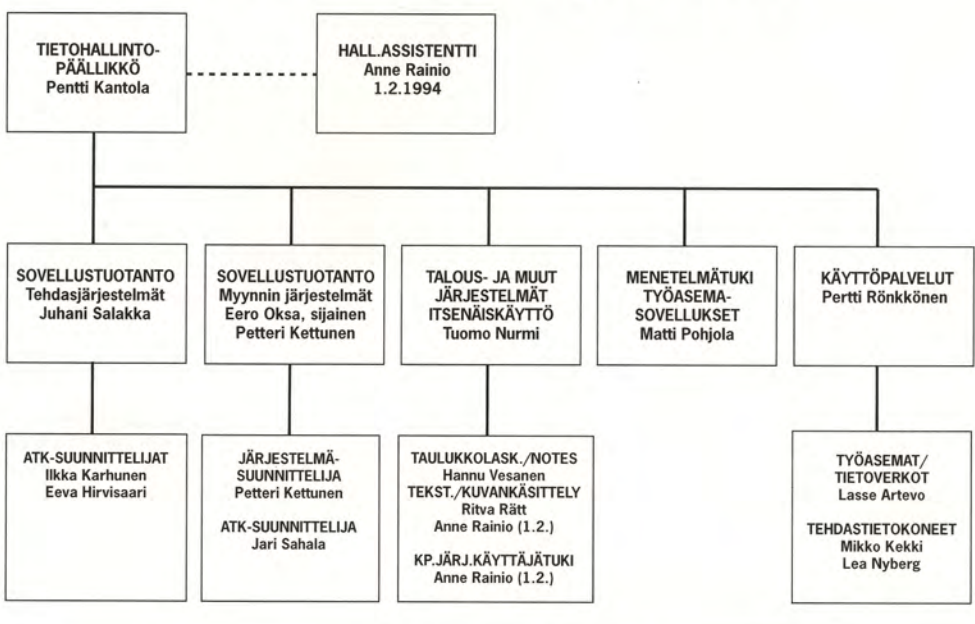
TIETOHALLINTO-PÄÄLLIKKÖ
Pentti Kantola

HALL.ASSISTENTTI
Anne Rainio
1.2.1994

SOVELLUSTUOTANTO
Tehdasjärjestelmät
Juhani Salakka

SOVELLUSTUOTANTO
Myynnin järjestelmät
Eero Oksa, sijainen
Petteri Kettunen

TALOUS- JA MUUT JÄRJESTELMÄT ITSENÄISKÄYTTÖ
Tuomo Nurmi

MENETELMÄTUKI
TYÖASEMA-SOVELLUKSET
Matti Pohjola

KÄYTTÖPALVELUT
Pertti Rönkkönen

ATK-SUUNNITTELIJAT
Ilkka Karhunen
Eeva Hirvisaari

JÄRJESTELMÄ-SUUNNITTELIJA
Petteri Kettunen

ATK-SUUNNITTELIJA
Jari Sahala

TAULUKKOLASK./NOTES
Hannu Vesanen
TEKST./KUVANKÄSITTELY
Ritva Rätt
Anne Rainio (1.2.)

KP.JÄRJ.KÄYTTÄJÄTUKI
Anne Rainio (1.2.)

TYÖASEMAT/
TIETOVERKOT
Lasse Artevo

TEHDASTIETOKONEET
Mikko Kekki
Lea Nyberg